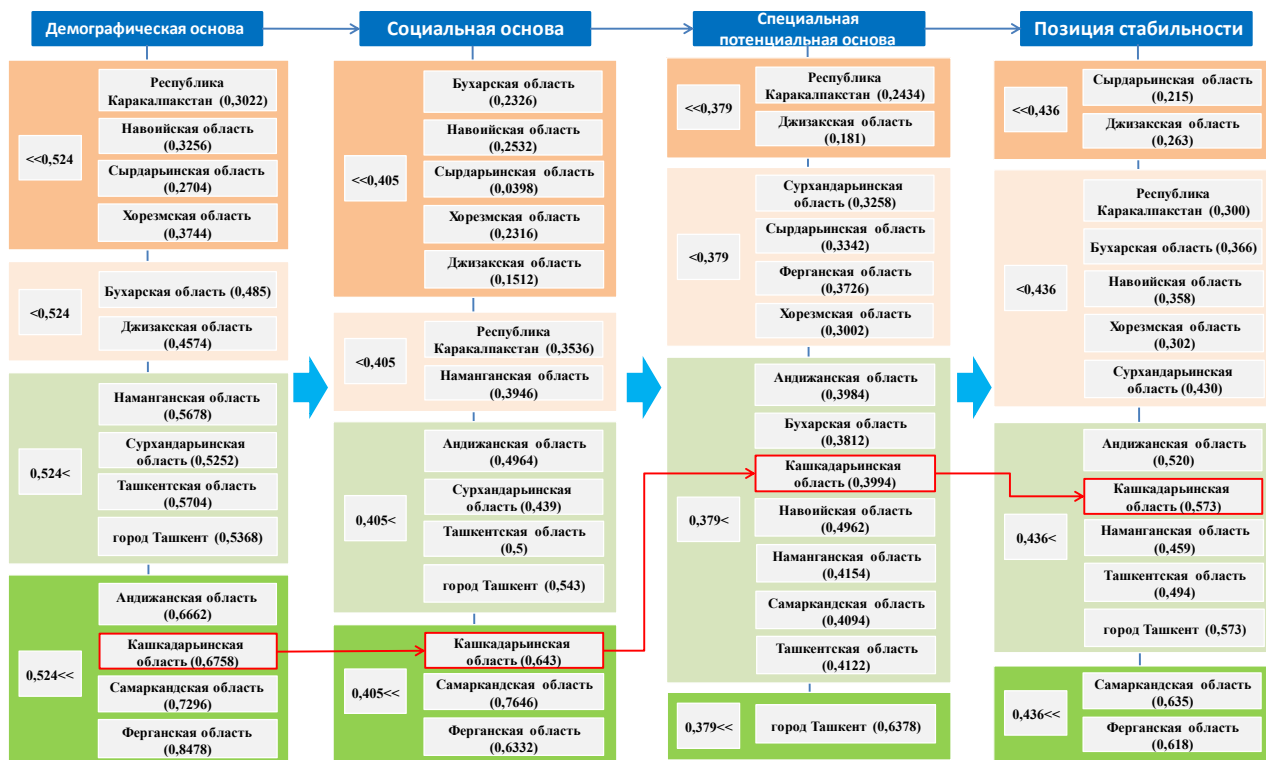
Демографическая основа

<<0,524
Республика Каракалпакстан (0,3022)
Навоийская область (0,3256)
Сырдарьинская область (0,2704)
Хорезмская область (0,3744)

<0,524
Бухарская область (0,485)
Джизакская область (0,4574)

0,524<
Наманганская область (0,5678)
Сурхандарьинская область (0,5252)
Ташкентская область (0,5704)
город Ташкент (0,5368)

0,524<<
Андижанская область (0,6662)
Кашкадарьинская область (0,6758)
Самаркандская область (0,7296)
Ферганская область (0,8478)

Социальная основа

<<0,405
Бухарская область (0,2326)
Навоийская область (0,2532)
Сырдарьинская область (0,0398)
Хорезмская область (0,2316)
Джизакская область (0,1512)

<0,405
Республика Каракалпакстан (0,3536)
Наманганская область (0,3946)

0,405<
Андижанская область (0,4964)
Сурхандарьинская область (0,439)
Ташкентская область (0,5)
город Ташкент (0,543)

0,405<<
Кашкадарьинская область (0,643)
Самаркандская область (0,7646)
Ферганская область (0,6332)

Специальная потенциальная основа

<<0,379
Республика Каракалпакстан (0,2434)
Джизакская область (0,181)

<0,379
Сурхандарьинская область (0,3258)
Сырдарьинская область (0,3342)
Ферганская область (0,3726)
Хорезмская область (0,3002)

0,379<
Андижанская область (0,3984)
Бухарская область (0,3812)
Кашкадарьинская область (0,3994)
Навоийская область (0,4962)
Наманганская область (0,4154)
Самаркандская область (0,4094)
Ташкентская область (0,4122)

0,379<<
город Ташкент (0,6378)

Позиция стабильности

<<0,436
Сырдарьинская область (0,215)
Джизакская область (0,263)

<0,436
Республика Каракалпакстан (0,300)
Бухарская область (0,366)
Навоийская область (0,358)
Хорезмская область (0,302)
Сурхандарьинская область (0,430)

0,436<
Андижанская область (0,520)
Кашкадарьинская область (0,573)
Наманганская область (0,459)
Ташкентская область (0,494)
город Ташкент (0,573)

0,436<<
Самаркандская область (0,635)
Ферганская область (0,618)